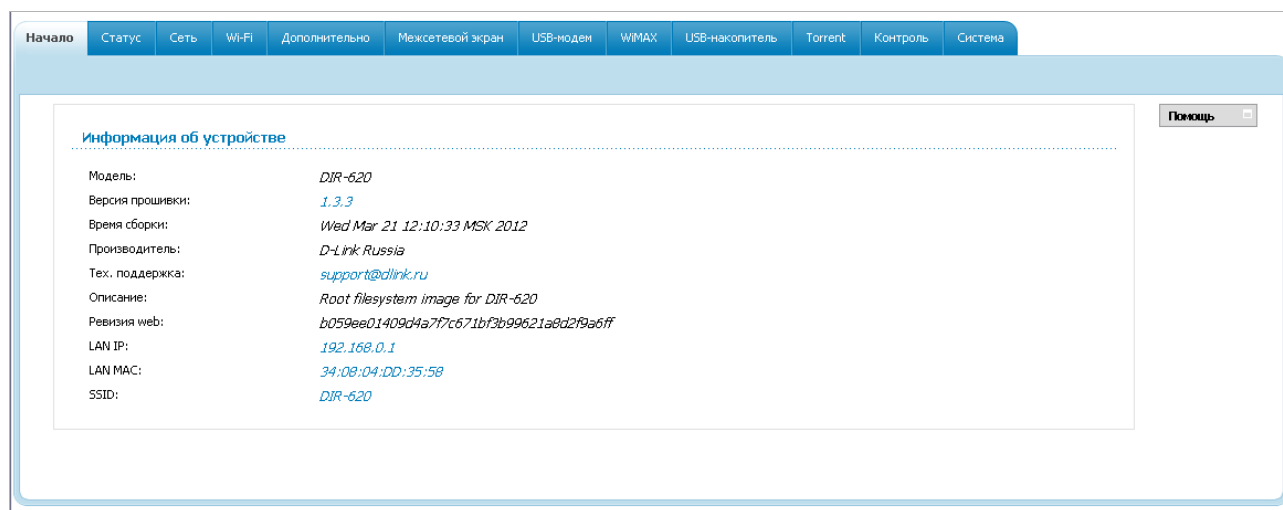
Начало | Статус | Сеть | Wi-Fi | Дополнительно | Межсетевой экран | USB-модем | WiMAX | USB-накопитель | Torrent | Контроль | Система

Помощь

Информация об устройстве

| | |
|---|---|
| Модель: | DIR-620 |
| Версия прошивки: | 1.3.3 |
| Время сборки: | Wed Mar 21 12:10:33 MSK 2012 |
| Производитель: | D-Link Russia |
| Тех. поддержка: | support@dlink.ru |
| Описание: | Root filesystem image for DIR-620 |
| Ревизия web: | b059ee01409d4a7f7c671bf3b99621a8d2f9a6ff |
| LAN IP: | 192.168.0.1 |
| LAN MAC: | 34:08:04:DD:35:58 |
| SSID: | DIR-620 |